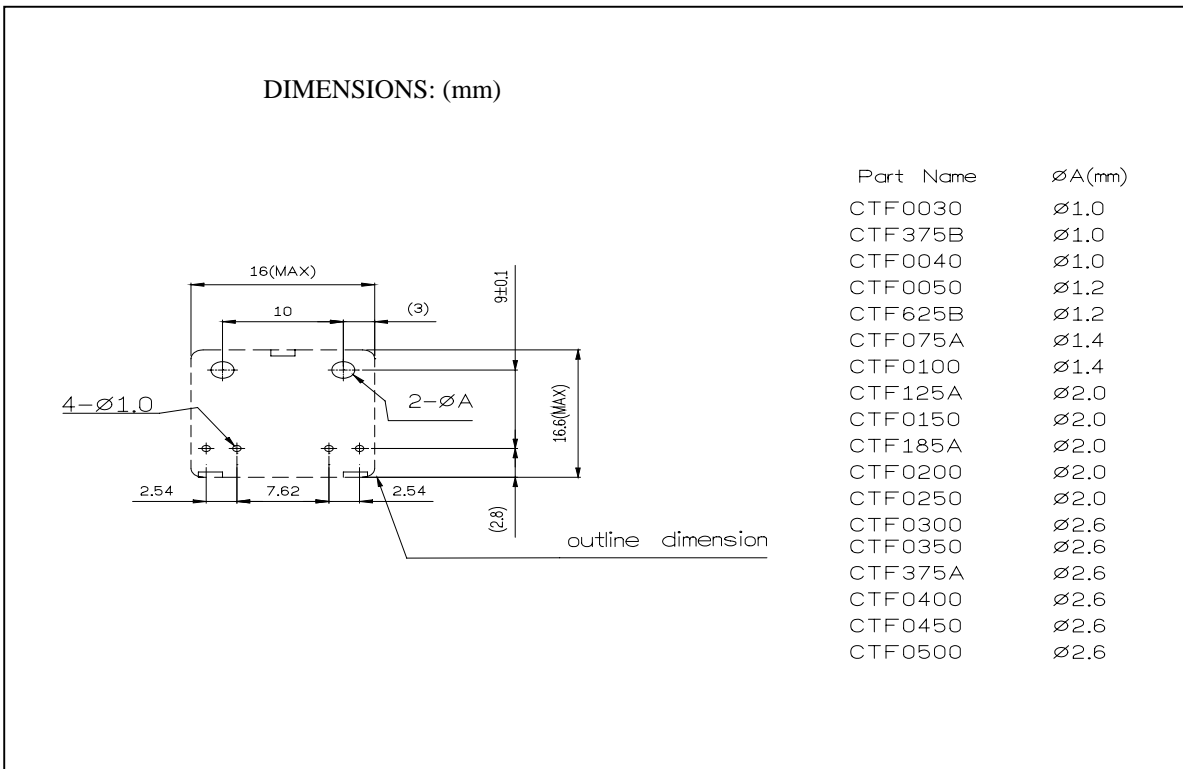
DIMENSIONS: (mm)

16(MAX)

10

(3)

9±0.1

$4-\varnothing1.0$

$2-\varnothing A$

16.6(MAX)

2.54

7.62

2.54

(2.8)

outline dimension

| Part Name | $\varnothing$A(mm) |
|---|---|
| CTF0030 | $\varnothing$1.0 |
| CTF375B | $\varnothing$1.0 |
| CTF0040 | $\varnothing$1.0 |
| CTF0050 | $\varnothing$1.2 |
| CTF625B | $\varnothing$1.2 |
| CTF075A | $\varnothing$1.4 |
| CTF0100 | $\varnothing$1.4 |
| CTF125A | $\varnothing$2.0 |
| CTF0150 | $\varnothing$2.0 |
| CTF185A | $\varnothing$2.0 |
| CTF0200 | $\varnothing$2.0 |
| CTF0250 | $\varnothing$2.0 |
| CTF0300 | $\varnothing$2.6 |
| CTF0350 | $\varnothing$2.6 |
| CTF375A | $\varnothing$2.6 |
| CTF0400 | $\varnothing$2.6 |
| CTF0450 | $\varnothing$2.6 |
| CTF0500 | $\varnothing$2.6 |